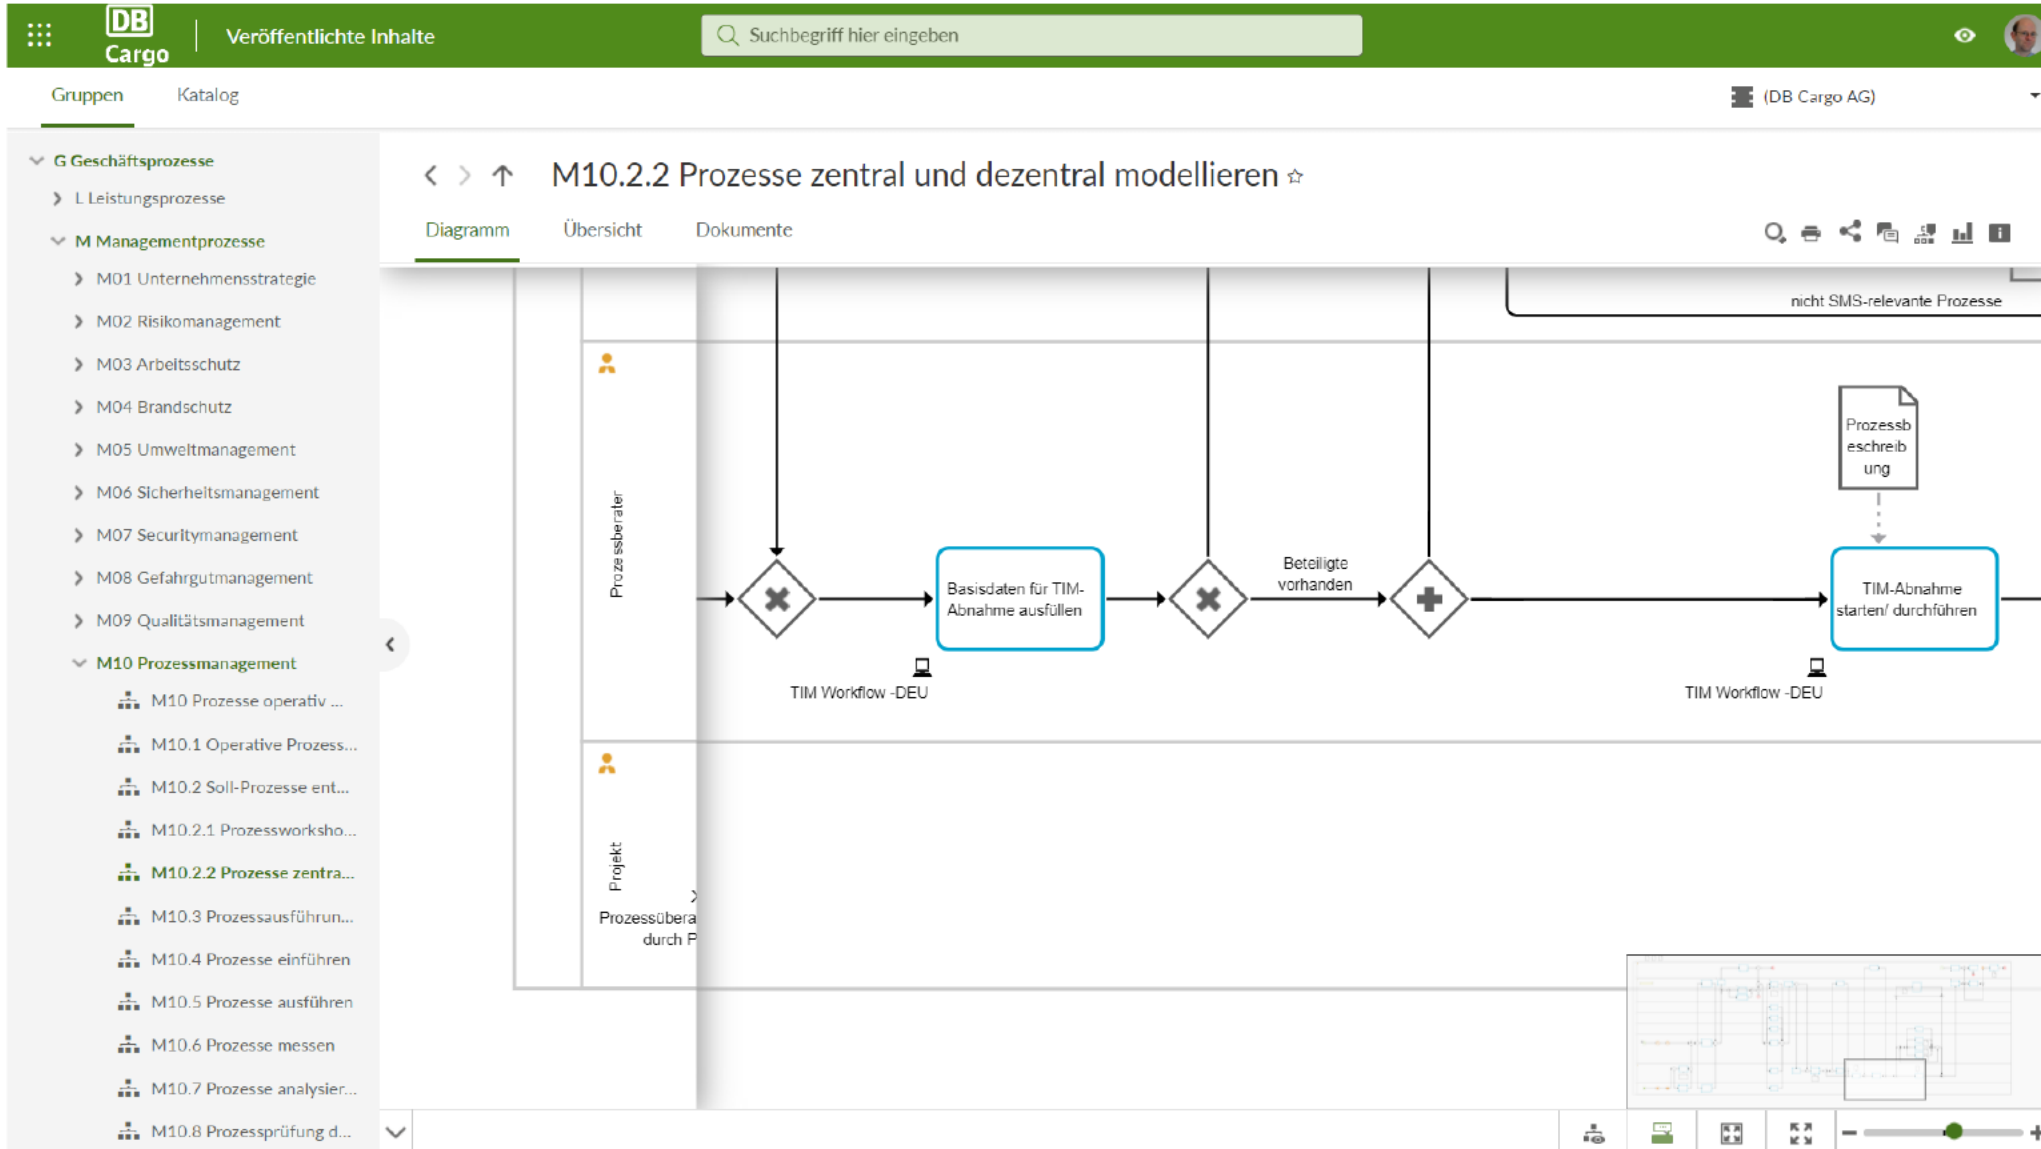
DB Cargo | Veröffentlichte Inhalte

Suchbegriff hier eingeben

Gruppen Katalog

(DB Cargo AG)

G Geschäftsprozesse
L Leistungsprozesse
M Managementprozesse
M01 Unternehmensstrategie
M02 Risikomanagement
M03 Arbeitsschutz
M04 Brandschutz
M05 Umweltmanagement
M06 Sicherheitsmanagement
M07 Securitymanagement
M08 Gefahrgutmanagement
M09 Qualitätsmanagement
M10 Prozessmanagement
M10 Prozesse operativ ...
M10.1 Operative Prozess...
M10.2 Soll-Prozesse ent...
M10.2.1 Prozessworksho...
M10.2.2 Prozesse zentra...
M10.3 Prozessausführun...
M10.4 Prozesse einführen
M10.5 Prozesse ausführen
M10.6 Prozesse messen
M10.7 Prozesse analysier...
M10.8 Prozessprüfung d...

M10.2.2 Prozesse zentral und dezentral modellieren ☆

Diagramm Übersicht Dokumente

nicht SMS-relevante Prozesse

Prozessberater

Prozessb eschreib ung

Basisdaten für TIM-Abnahme ausfüllen

Beteiligte vorhanden

TIM-Abnahme starten/ durchführen

TIM Workflow -DEU

TIM Workflow -DEU

Projekt

Prozessübera durch P